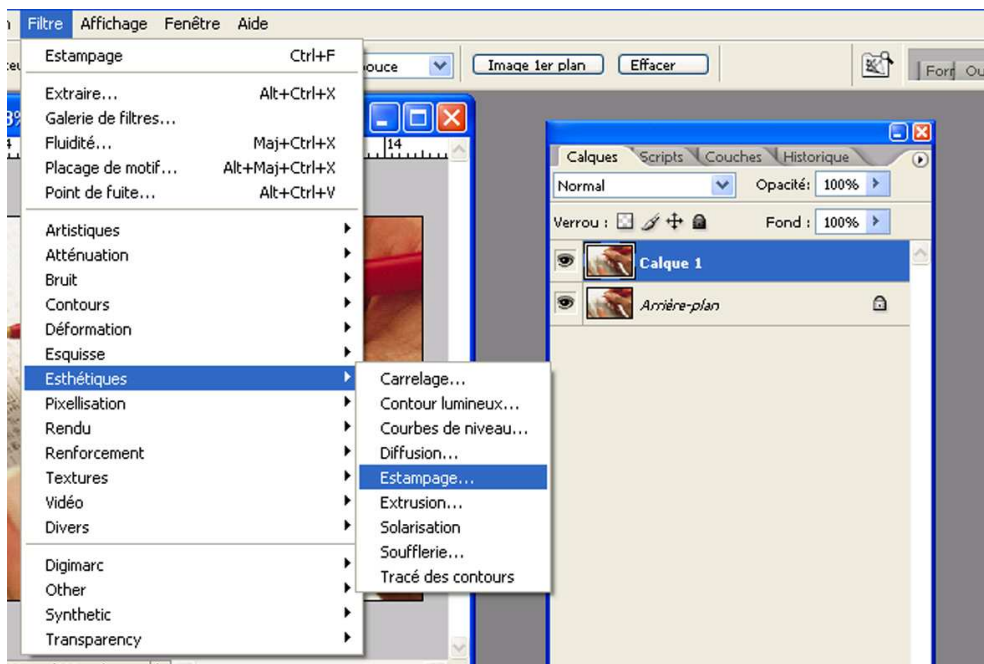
n Filtre Affichage Fenêtre Aide

Estampage Ctrl+F

Extraire... Alt+Ctrl+X
Galerie de filtres...
Fluidité... Maj+Ctrl+X
Placage de motif... Alt+Maj+Ctrl+X
Point de fuite... Alt+Ctrl+V

Artistiques
Atténuation
Bruit
Contours
Déformation
Esquisse
Esthétiques
Pixellisation
Rendu
Renforcement
Textures
Vidéo
Divers

Digimarc
Other
Synthetic
Transparency

Carrelage...
Contour lumineux...
Courbes de niveau...
Diffusion...
Estampage...
Extrusion...
Solarisation
Soufflerie...
Tracé des contours

ouce
Image 1er plan
Effacer
Forr Ou

14

Calques Scripts Couches Historique
Normal
Opacité: 100%
Verrou :
Fond : 100%
Calque 1
Arrière-plan